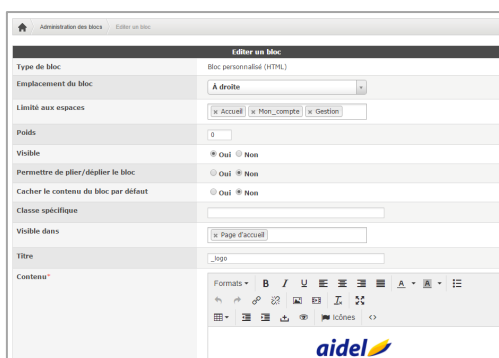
Administration des blocs / Editer un bloc

Editer un bloc

| | |
|---|---|
| Type de bloc | Bloc personnalisé (HTML) |
| Emplacement du bloc | A droite |
| Limité aux espaces | × Accueil × Mon_compte × Gestion |
| Poids | 0 |
| Visible | Oui Non |
| Permettre de plier/déplier le bloc | Oui Non |
| Cacher le contenu du bloc par défaut | Oui Non |
| Classe spécifique | |
| Visible dans | × Page d'accueil |
| Titre | _logo |
| Contenu* | Formats B I U A Icônes |

aidel